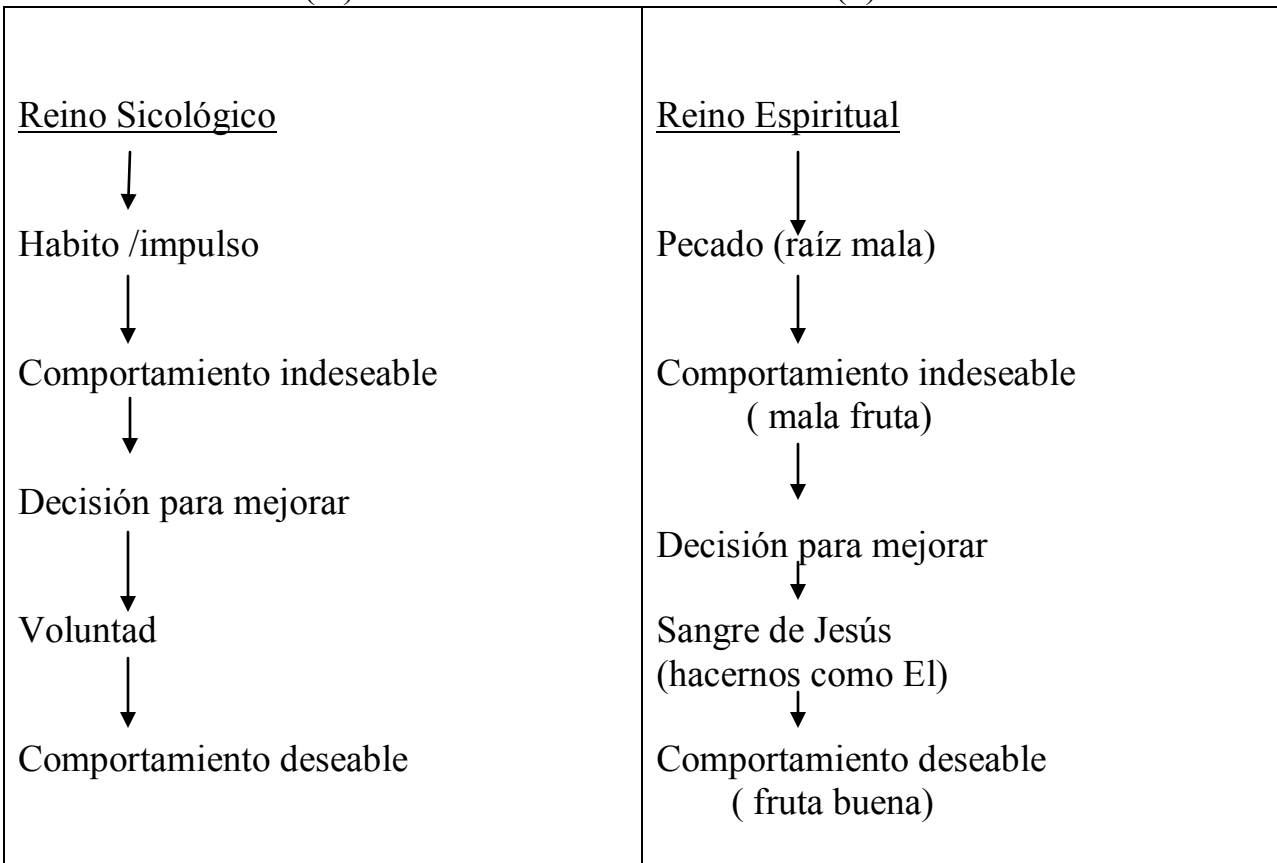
| Reino Sicológico | Reino Espiritual |
|---|---|
| Habito /impulso | Pecado (raíz mala) |
| Comportamiento indeseable | Comportamiento indeseable ( mala fruta) |
| Decisión para mejorar | Decisión para mejorar |
| Voluntad | Sangre de Jesús (hacernos como El) |
| Comportamiento deseable | Comportamiento deseable ( fruta buena) |